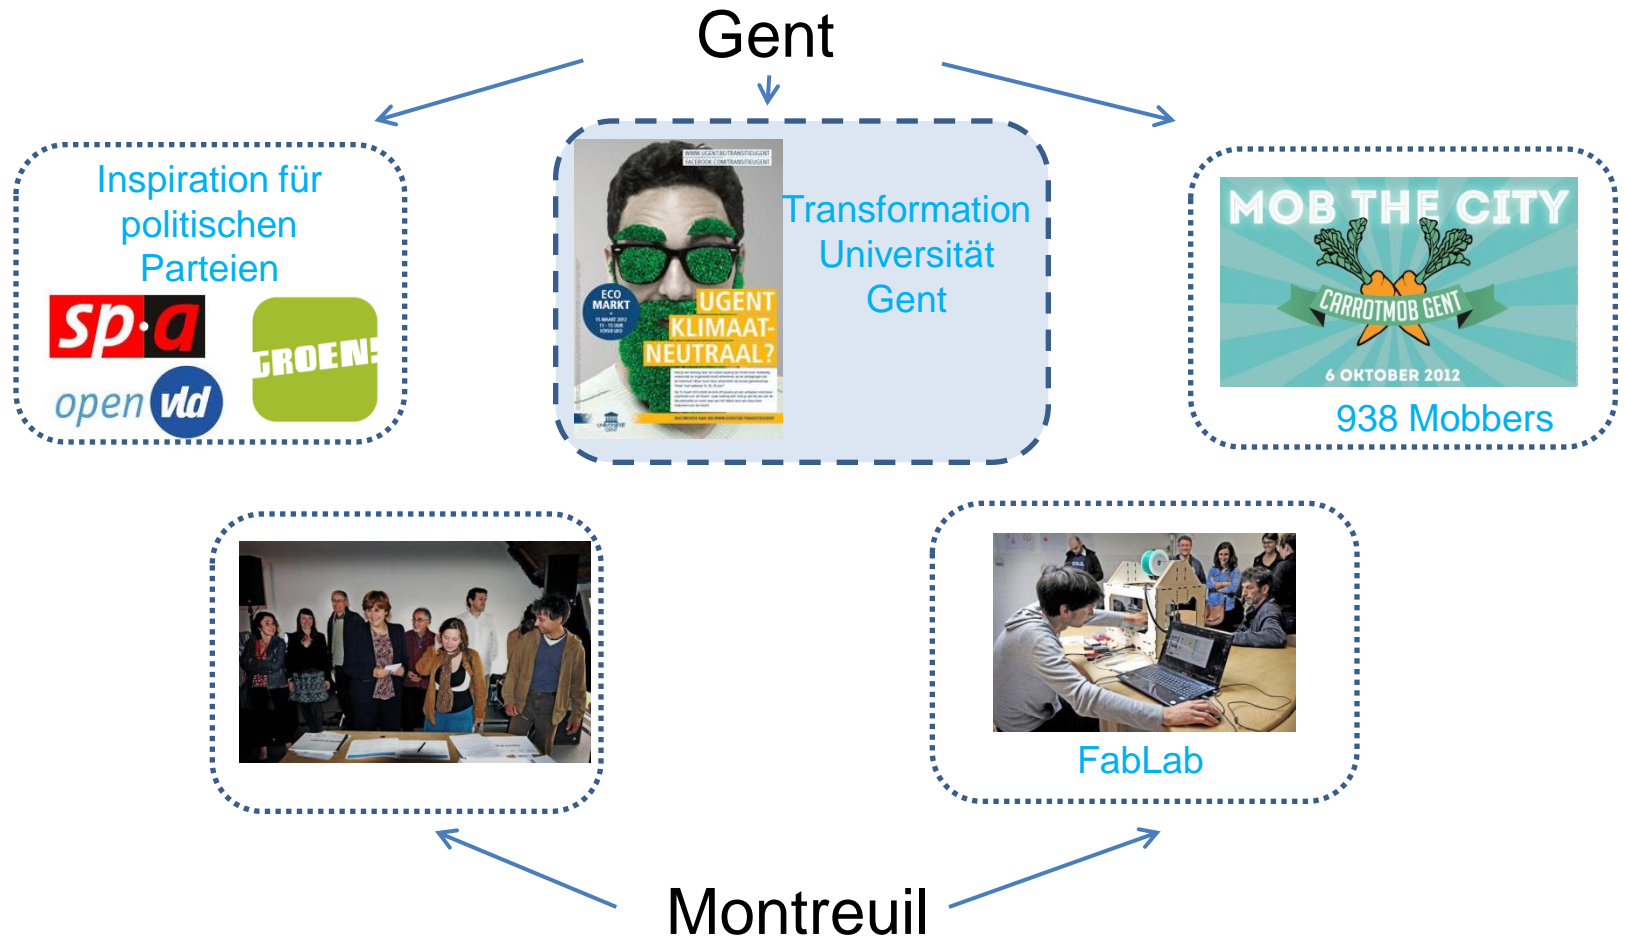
Gent

Inspiration für politischen Parteien

sp·a

open vld

GROEN!

WWW.UGENT.BE/TRANSITIEUGENT
FACEBOOK.COM/TRANSITIEUGENT

ECO MARKT

UGENT KLIMAAT-NEUTRAAL?

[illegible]

Transformation Universität Gent

MOB THE CITY

CARROTMOB GENT

6 OKTOBER 2012

938 Mobbers

FabLab

Montreuil